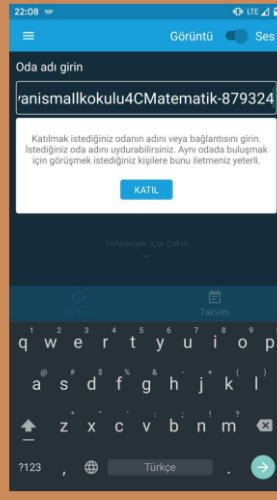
22:08 LTE

Görüntü Ses

Oda adı girin

ranismaIlkokulu4CMatematik-879324

Katılmak istediğiniz odanın adını veya bağlantısını girin. İstediğiniz oda adını uydurabilirsiniz. Aynı odada buluşmak için görüşmek istediğiniz kişilere bunu iletmeniz yeterli.

KATIL

Yenilemek için çekin

Takvim

1 2 3 4 5 6 7 8 9 0
q w e r t y u i o p
a s d f g h j k l
z x c v b n m
?123 , Türkçe .